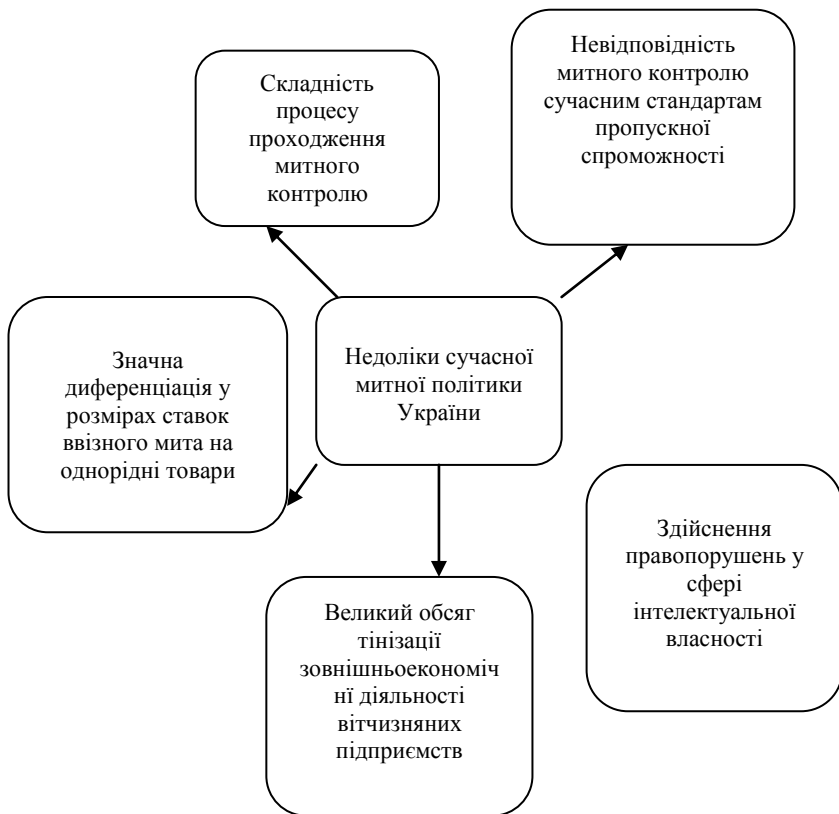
Складність процесу проходження митного контролю

Невідповідність митного контролю сучасним стандартам пропускної спроможності

Значна диференціація у розмірах ставок ввізного мита на однорідні товари

Недоліки сучасної митної політики України

Здійснення правопорушень у сфері інтелектуальної власності

Великий обсяг тінізації зовнішньоекономіч ні діяльності вітчизняних підприємств